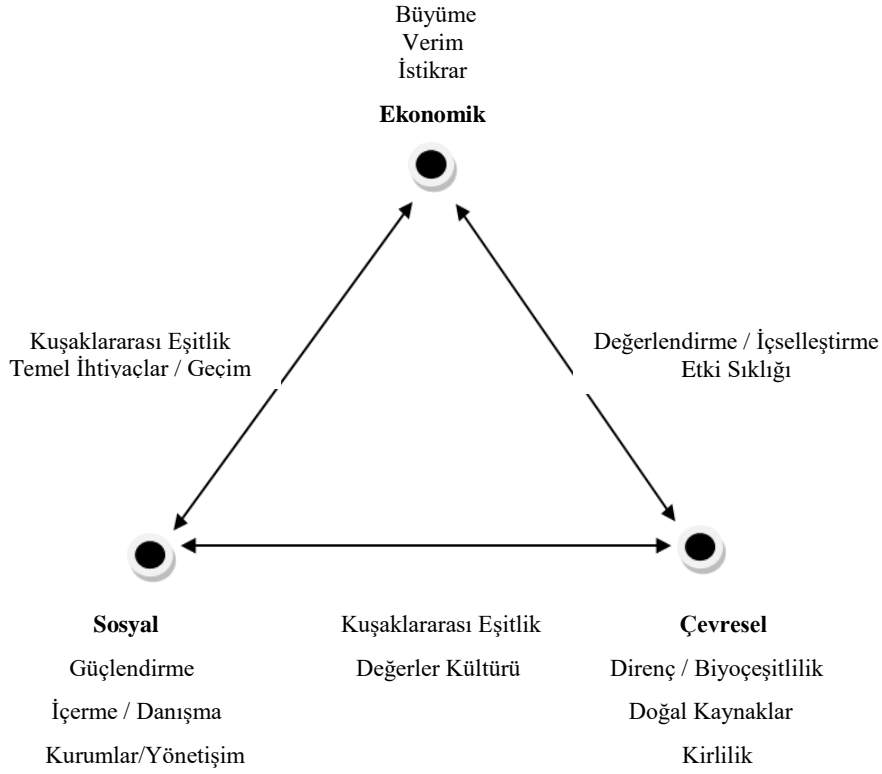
Büyüme
Verim
İstikrar

**Ekonomik**

Kuşaklararası Eşitlik
Temel İhtiyaçlar / Geçim

Değerlendirme / İçselleştirme
Etki Sıklığı

**Sosyal**
Güçlendirme
İçerme / Danışma
Kurumlar/Yönetişim

Kuşaklararası Eşitlik
Değerler Kültürü

**Çevresel**
Direnç / Biyoçeşitlilik
Doğal Kaynaklar
Kirlilik